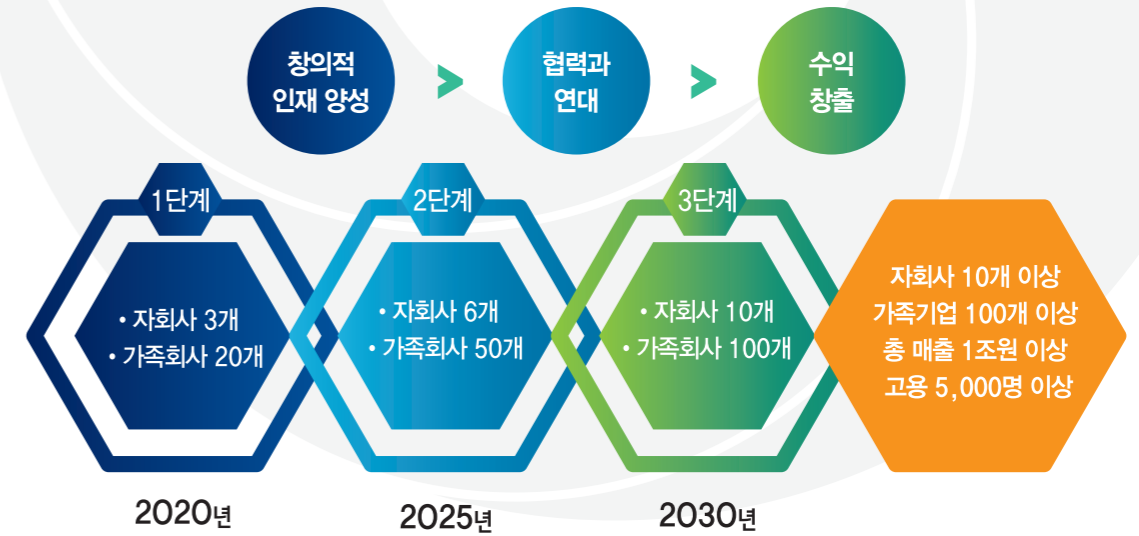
창의적
인재 양성

협력과
연대

수익
창출

1단계

• 자회사 3개
• 가족회사 20개

2단계

• 자회사 6개
• 가족회사 50개

3단계

• 자회사 10개
• 가족회사 100개

자회사 10개 이상
가족기업 100개 이상
총 매출 1조원 이상
고용 5,000명 이상

2020년

2025년

2030년